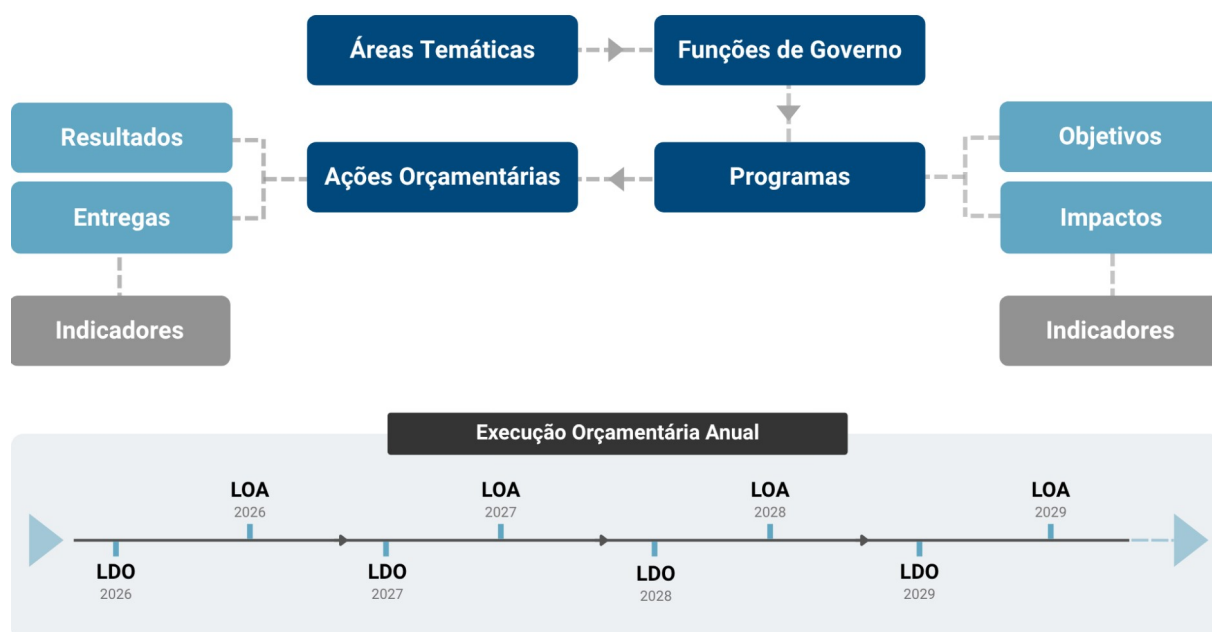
Áreas Temáticas

Funções de Governo

Resultados

Entregas

Ações Orçamentárias

Programas

Objetivos

Impactos

Indicadores

Indicadores

Execução Orçamentária Anual

LOA
2026

LOA
2027

LOA
2028

LOA
2029

LDO
2026

LDO
2027

LDO
2028

LDO
2029